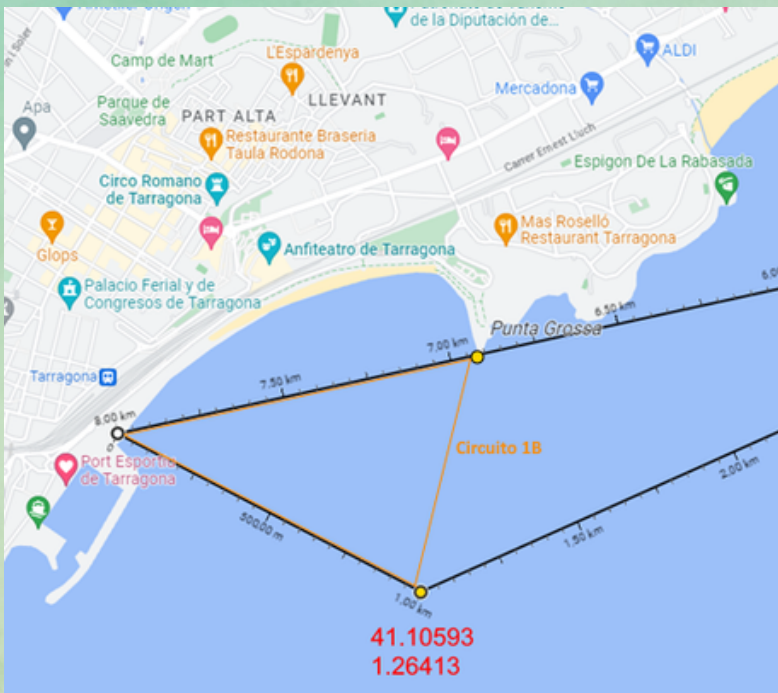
Camp de Mart
L'Espardenya
Parque de Saavedra
PART ALTA
LLEVANT
de la Diputación de...
ALDI
Mercadona
Apa
Restaurante Braseria Taula Rodona
Carrer Ernest Lluch
Espigon De La Rabasada
Circo Romano de Tarragona
Mas Roselló Restaurant Tarragona
Glops
Anfiteatro de Tarragona
Palacio Ferial y de Congresos de Tarragona
6.50 km
Punta Grossa
7.00 km
Tarragona
7.50 km
8.00 km
0
Circuito 1B
Port Esportiu de Tarragona
2.00 km
500.00 m
1.50 km
1.00 km
41.10593
1.26413